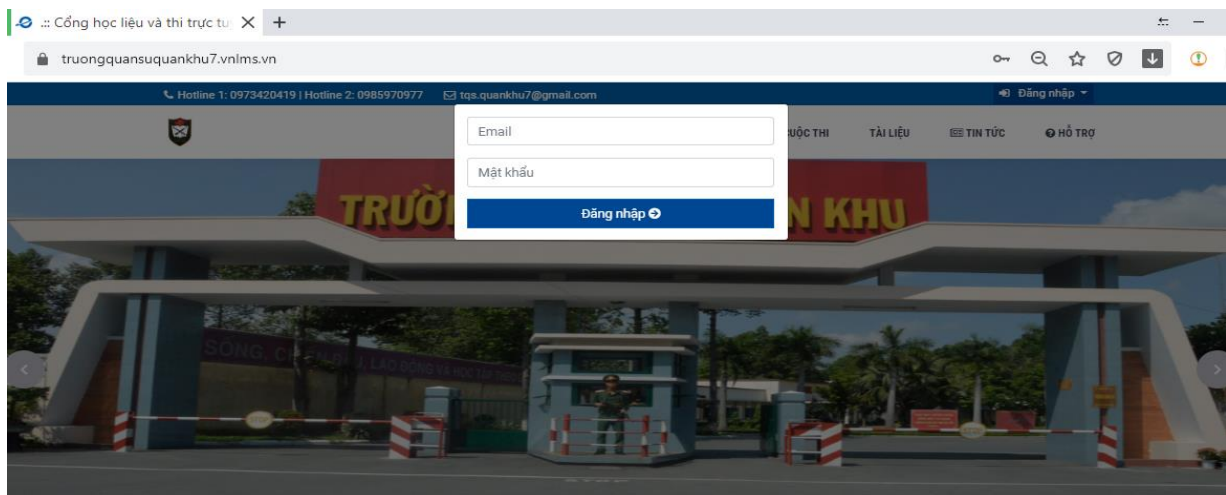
.:: Cổng học liệu và thi trực tu
truongquansuquankhu7.vnlms.vn

Hotline 1: 0973420419 | Hotline 2: 0985970977 tqs.quankhu7@gmail.com

Đăng nhập

Email

Mật khẩu

Đăng nhập

CUỘC THI TÀI LIỆU TIN TỨC HỖ TRỢ

TRƯỜN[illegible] N KHU

SỐNG, CHIẾN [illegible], LAO ĐỘNG VÀ HỌC TẬP THEO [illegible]